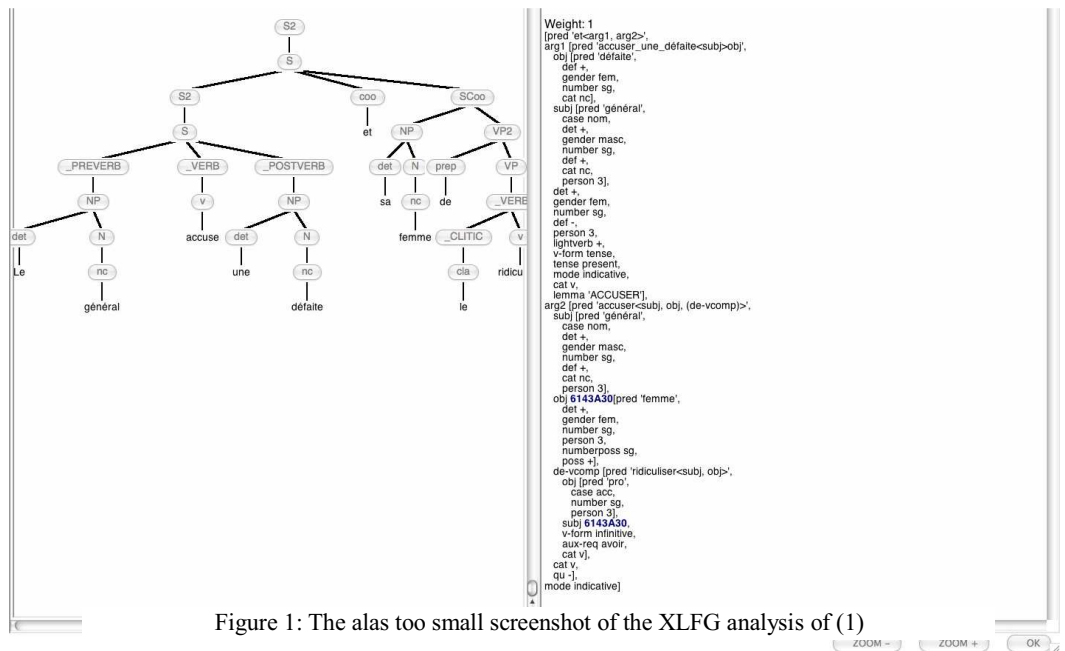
S2
S
S2
coo
SCoo
S
et
NP
VP2
_PREVERB
_VERB
_POSTVERB
det
N
prep
VP
NP
v
NP
sa
nc
de
_VERB
det
N
accuse
det
N
femme
_CLITIC
v
Le
nc
une
nc
cla
ridicu
général
défaite
le

Weight: 1
[pred 'et<arg1, arg2>',
arg1 [pred 'accuser_une_défaite<subj>obj',
obj [pred 'défaite',
def +,
gender fem,
number sg,
cat nc],
subj [pred 'général',
case nom,
det +,
gender masc,
number sg,
def +,
cat nc,
person 3],
det +,
gender fem,
number sg,
def -,
person 3,
lightverb +,
v-form tense,
tense present,
mode indicative,
cat v,
lemma 'ACCUSER'],
arg2 [pred 'accuser<subj, obj, (de-vcomp)>',
subj [pred 'général',
case nom,
det +,
gender masc,
number sg,
def +,
cat nc,
person 3],
obj 6143A30[pred 'femme',
det +,
gender fem,
number sg,
person 3,
numberposs sg,
poss +],
de-vcomp [pred 'ridiculiser<subj, obj>',
obj [pred 'pro',
case acc,
number sg,
person 3],
subj 6143A30,
v-form infinitive,
aux-req avoir,
cat v],
cat v,
qu -],
mode indicative]

Figure 1: The alas too small screenshot of the XLFG analysis of (1)

ZOOM -
ZOOM +
OK